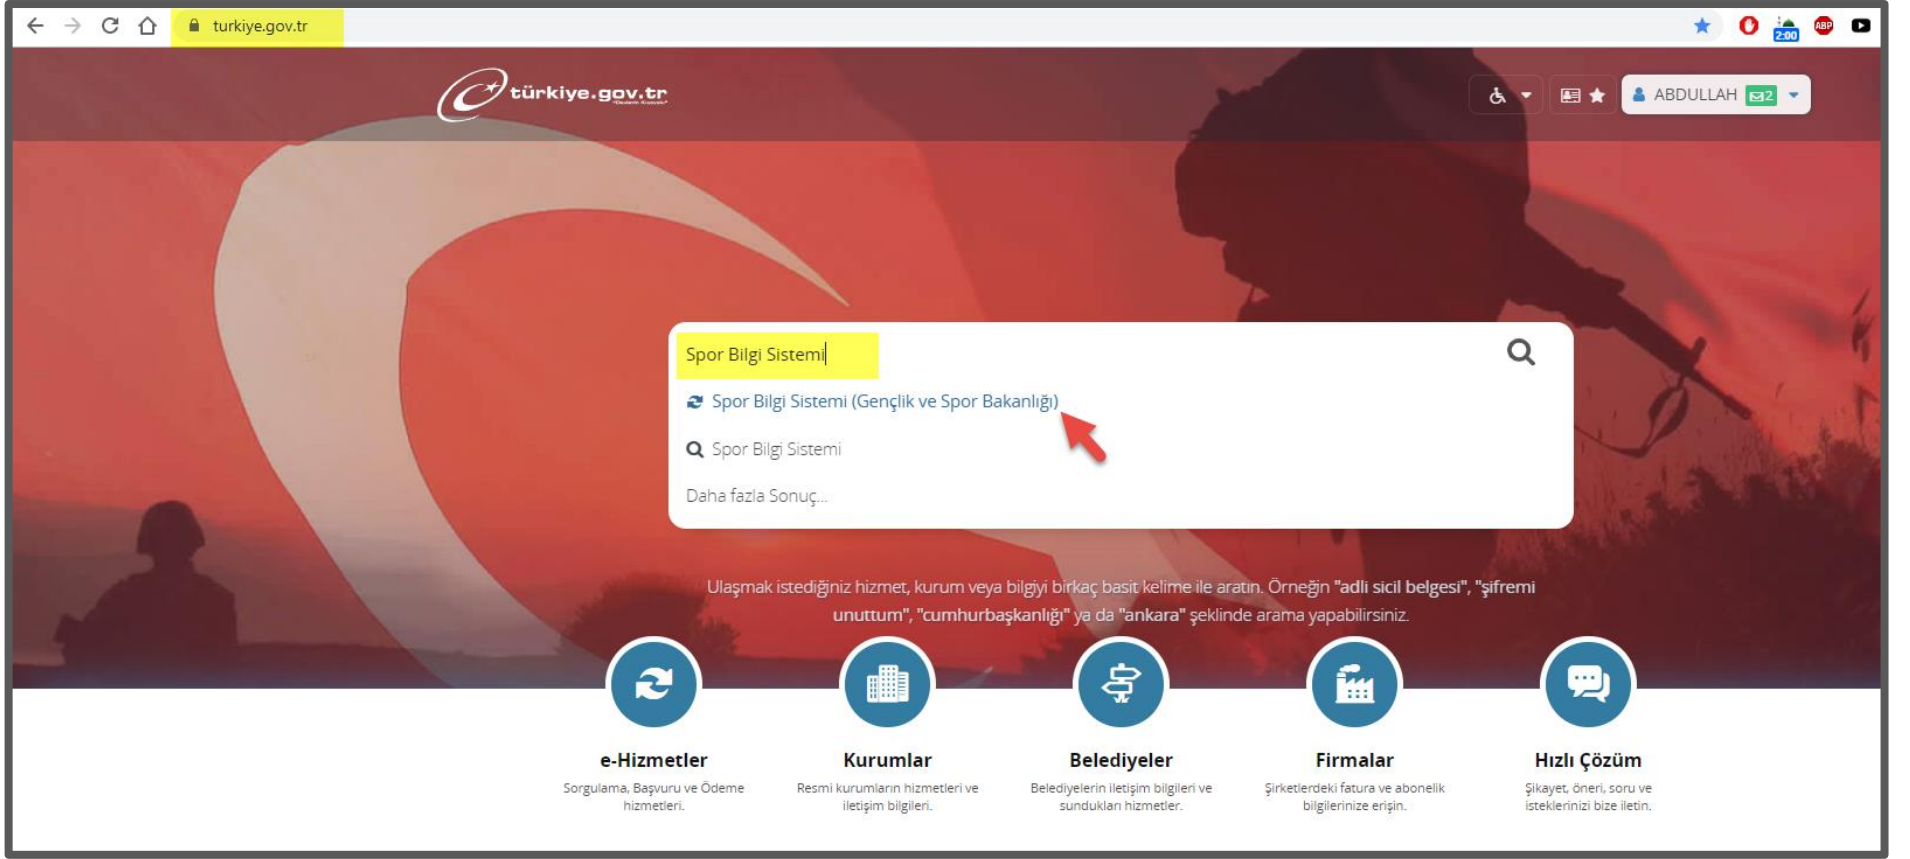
turkiye.gov.tr

2:00

ABP

türkiye.gov.tr

ABDULLAH 2

Spor Bilgi Sistemi

Spor Bilgi Sistemi (Gençlik ve Spor Bakanlığı)

Spor Bilgi Sistemi

Daha fazla Sonuç...

Ulaşmak istediğiniz hizmet, kurum veya bilgiyi birkaç basit kelime ile aratın. Örneğin "adli sicil belgesi", "şifremi unuttum", "cumhurbaşkanlığı" ya da "ankara" şeklinde arama yapabilirsiniz.

e-Hizmetler
Sorgulama, Başvuru ve Ödeme hizmetleri.

Kurumlar
Resmi kurumların hizmetleri ve iletişim bilgileri.

Belediyeler
Belediyelerin iletişim bilgileri ve sundukları hizmetler.

Firmalar
Şirketlerdeki fatura ve abonelik bilgilerinize erişin.

Hızlı Çözüm
Şikayet, öneri, soru ve isteklerinizi bize iletin.